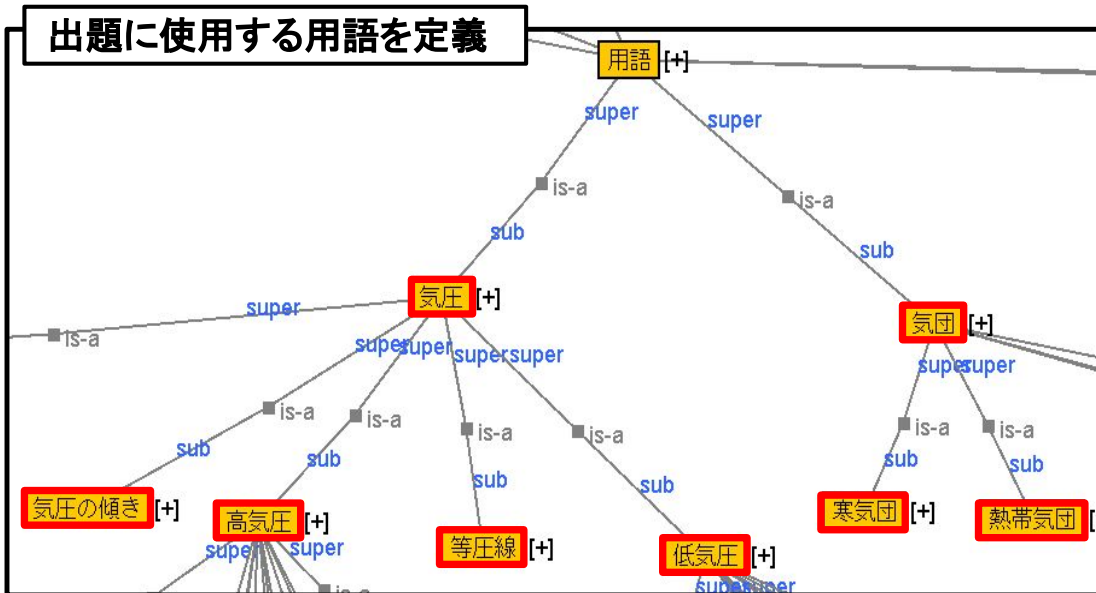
出題に使用する用語を定義

用語 [+]

super
super
is-a
is-a
sub
sub

気圧 [+]
気団 [+]

super
is-a
super super supersuper
super super
is-a
is-a
is-a
is-a
is-a
is-a
sub
sub
sub
sub
sub
sub

気圧の傾き [+]
高気圧 [+]
等圧線 [+]
低気圧 [+]
寒気団 [+]
熱帯気団 [+]

super super
is-a
supersuper